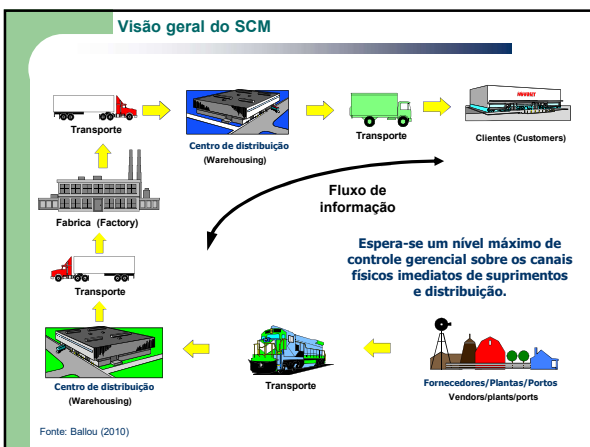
Visão geral do SCM

Transporte

Centro de distribuição
(Warehousing)

Transporte

Clientes (Customers)

Fluxo de informação

Fabrica (Factory)

Transporte

Espera-se um nível máximo de controle gerencial sobre os canais físicos imediatos de suprimentos e distribuição.

Centro de distribuição
(Warehousing)

Transporte

Fornecedores/Plantas/Portos
Vendors/plants/ports

Fonte: Ballou (2010)